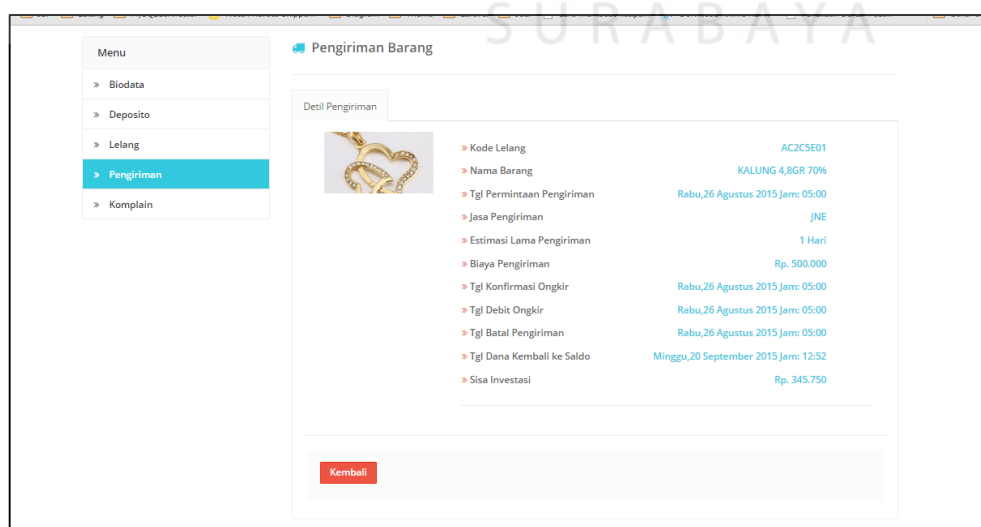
SURABAYA

Menu
» Biodata
» Deposito
» Lelang
» Pengiriman
» Komplain

Pengiriman Barang

Detil Pengiriman

| | |
|---|---|
| » Kode Lelang | AC2C5E01 |
| » Nama Barang | KALUNG 4,8GR 70% |
| » Tgl Permintaan Pengiriman | Rabu,26 Agustus 2015 Jam: 05:00 |
| » Jasa Pengiriman | JNE |
| » Estimasi Lama Pengiriman | 1 Hari |
| » Biaya Pengiriman | Rp. 500.000 |
| » Tgl Konfirmasi Ongkir | Rabu,26 Agustus 2015 Jam: 05:00 |
| » Tgl Debit Ongkir | Rabu,26 Agustus 2015 Jam: 05:00 |
| » Tgl Batal Pengiriman | Rabu,26 Agustus 2015 Jam: 05:00 |
| » Tgl Dana Kembali ke Saldo | Minggu,20 September 2015 Jam: 12:52 |
| » Sisa Investasi | Rp. 345.750 |

Kembali